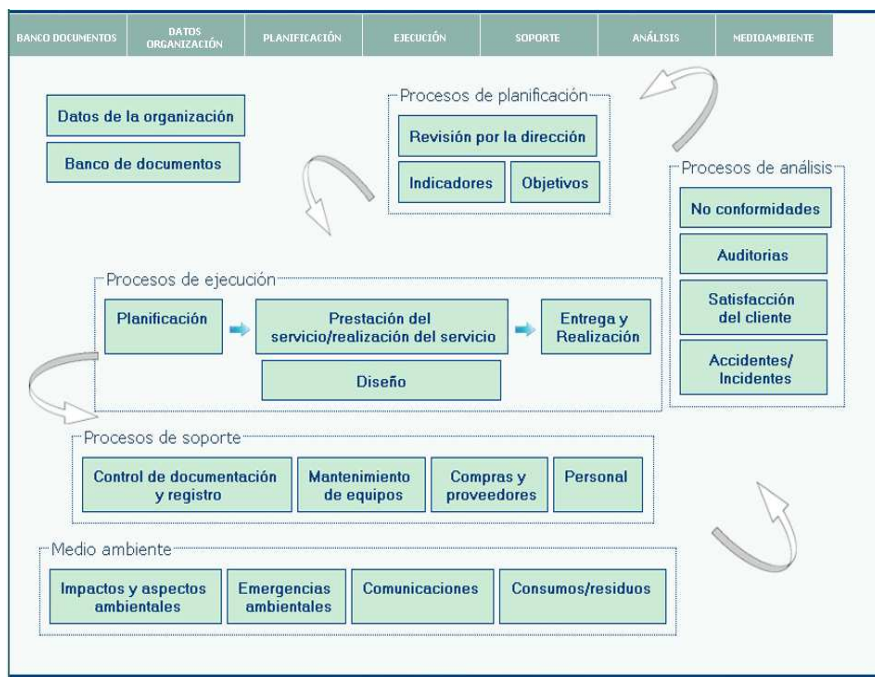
BANCO DOCUMENTOS | DATOS ORGANIZACIÓN | PLANIFICACIÓN | EJECUCIÓN | SOPORTE | ANÁLISIS | MEDIOAMBIENTE

Datos de la organización

Banco de documentos

Procesos de planificación

Revisión por la dirección

Indicadores

Objetivos

Procesos de análisis

No conformidades

Auditorias

Satisfacción del cliente

Accidentes/ Incidentes

Procesos de ejecución

Planificación

Prestación del servicio/realización del servicio

Entrega y Realización

Diseño

Procesos de soporte

Control de documentación y registro

Mantenimiento de equipos

Compras y proveedores

Personal

Medio ambiente

Impactos y aspectos ambientales

Emergencias ambientales

Comunicaciones

Consumos/residuos